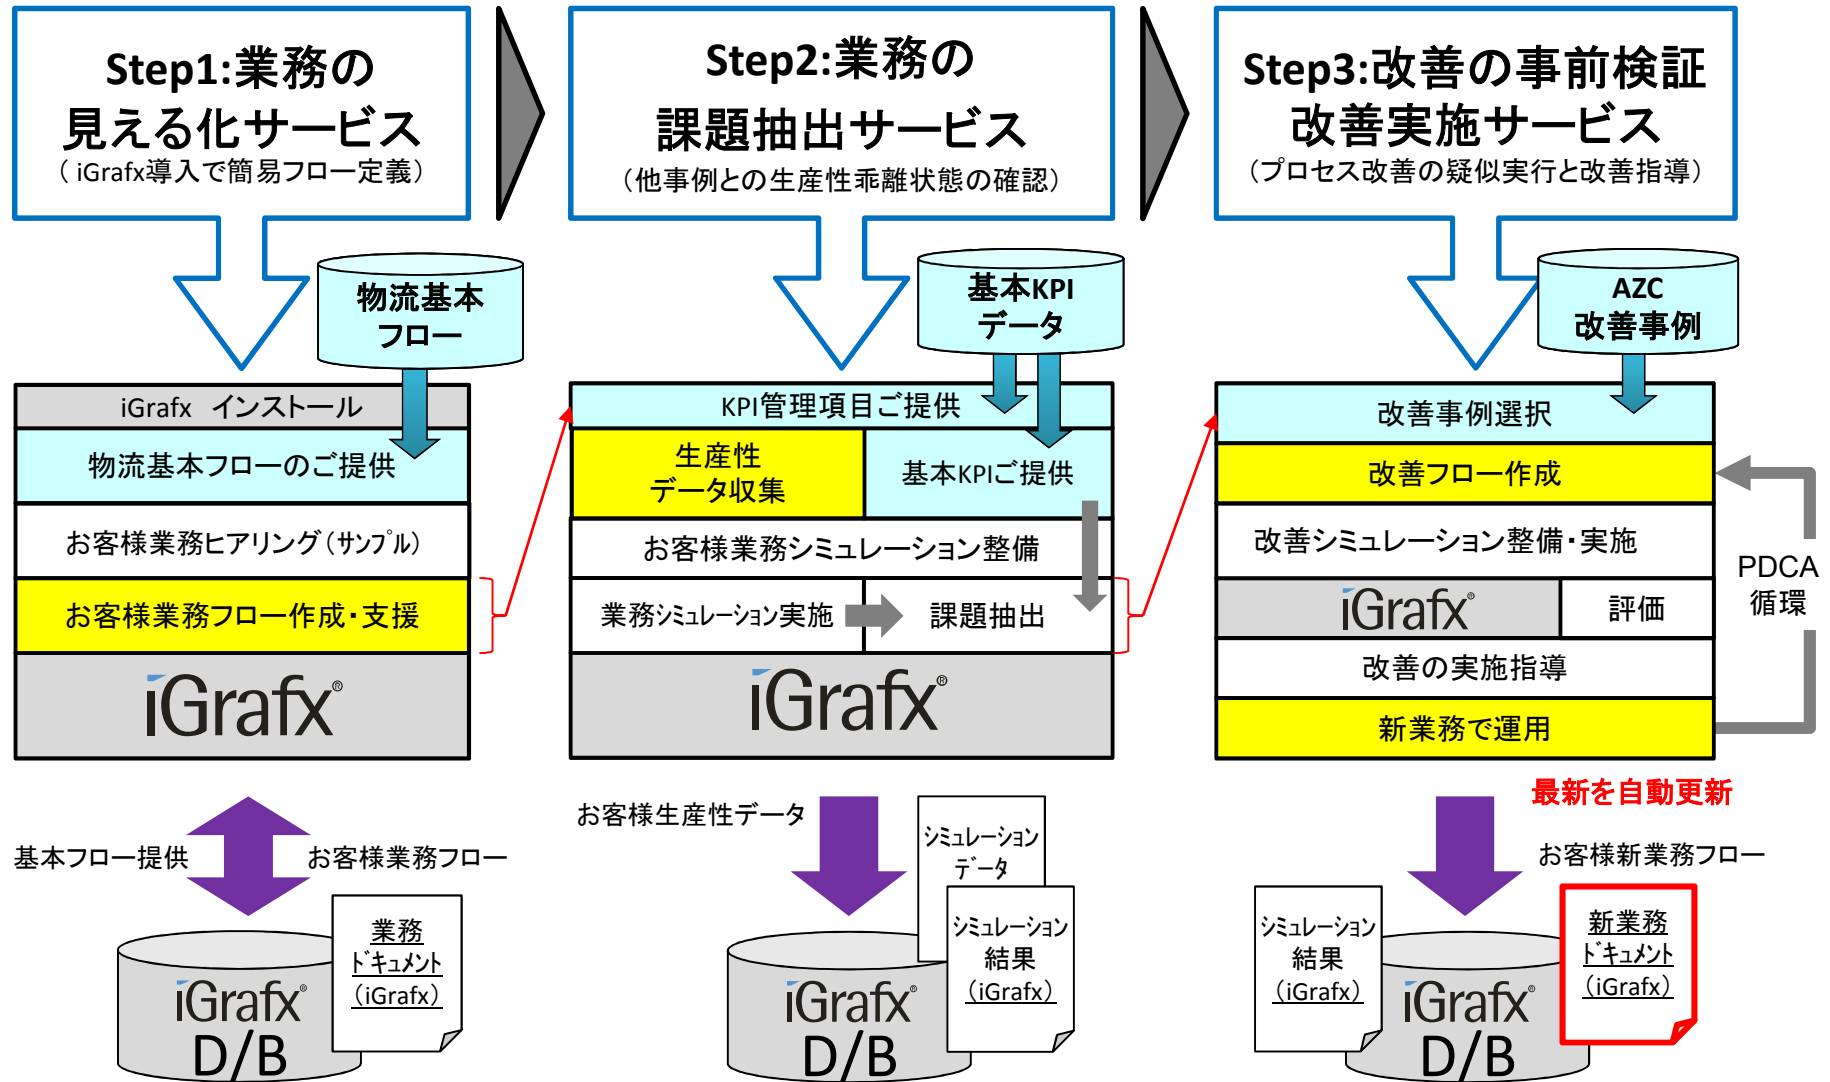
Step1:業務の
見える化サービス
（iGrafx導入で簡易フロー定義）

Step2:業務の
課題抽出サービス
（他事例との生産性乖離状態の確認）

Step3:改善の事前検証
改善実施サービス
（プロセス改善の疑似実行と改善指導）

物流基本
フロー

iGrafx　インストール
物流基本フローのご提供
お客様業務ヒアリング（サンプル）
お客様業務フロー作成・支援
iGrafx®

基本KPI
データ

KPI管理項目ご提供
生産性
データ収集
基本KPIご提供
お客様業務シミュレーション整備
業務シミュレーション実施
課題抽出
iGrafx®

AZC
改善事例

改善事例選択
改善フロー作成
改善シミュレーション整備・実施
iGrafx®
評価
改善の実施指導
新業務で運用
PDCA
循環

基本フロー提供
お客様業務フロー
業務
ドキュメント
（iGrafx）
iGrafx®
D/B

お客様生産性データ
シミュレーション
データ
シミュレーション
結果
（iGrafx）
iGrafx®
D/B

最新を自動更新
お客様新業務フロー
シミュレーション
結果
（iGrafx）
新業務
ドキュメント
（iGrafx）
iGrafx®
D/B